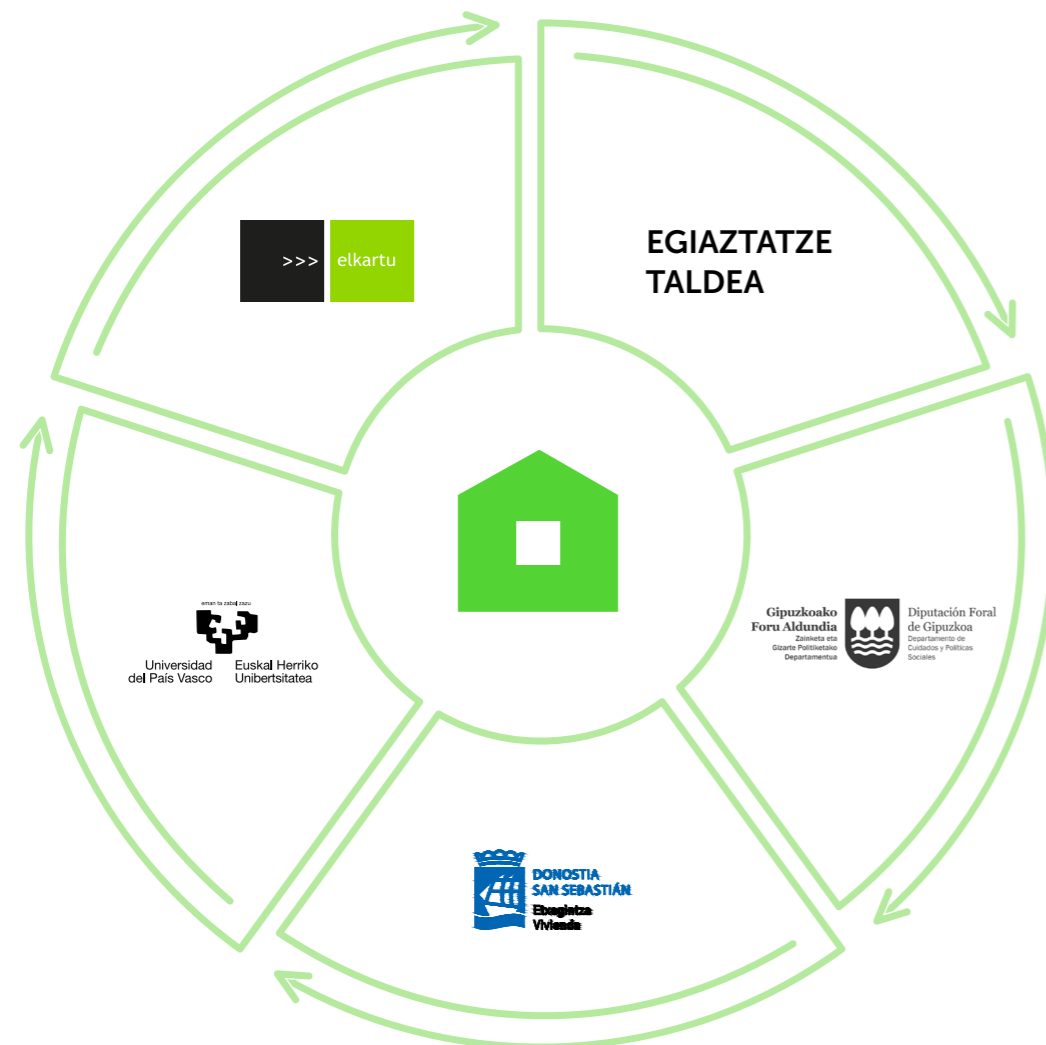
>>> elkartu

EGIAZTATZE TALDEA

Gipuzkoako Foru Aldundia
Zainketa eta Gizarte Politiketako Departamentua

Diputación Foral de Gipuzkoa
Departamento de Cuidados y Políticas Sociales

DONOSTIA SAN SEBASTIÁN
Etxegintza
Vivienda

eman ta zabal zazu
Universidad del País Vasco
Euskal Herriko Unibertsitatea